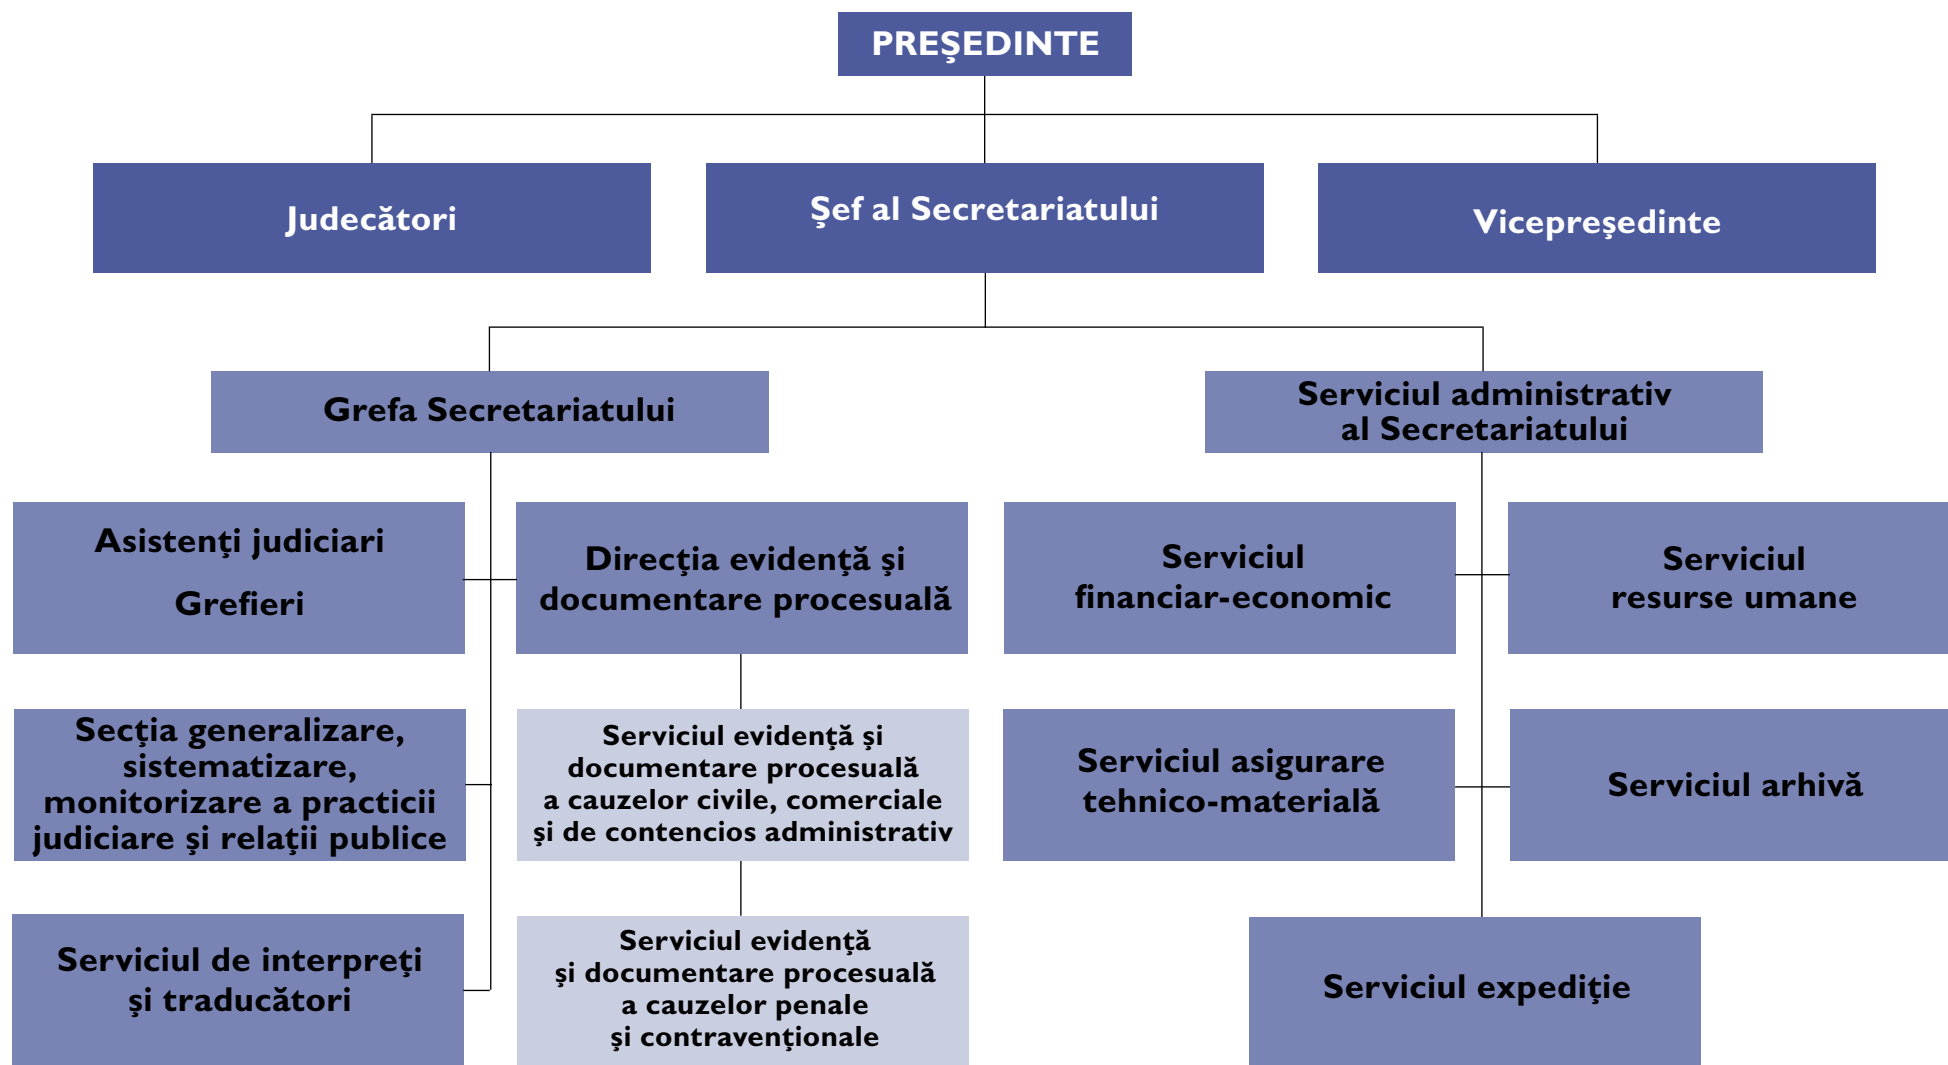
PREŞEDINTE

Judecători

Şef al Secretariatului

Vicepreşedinte

Grefa Secretariatului

Serviciul administrativ al Secretariatului

Asistenţi judiciari

Grefieri

Direcţia evidenţă şi documentare procesuală

Serviciul financiar-economic

Serviciul resurse umane

Secţia generalizare, sistematizare, monitorizare a practicii judiciare şi relaţii publice

Serviciul evidenţă şi documentare procesuală a cauzelor civile, comerciale şi de contencios administrativ

Serviciul asigurare tehnico-materială

Serviciul arhivă

Serviciul de interpreţi şi traducători

Serviciul evidenţă şi documentare procesuală a cauzelor penale şi contravenţionale

Serviciul expediţie